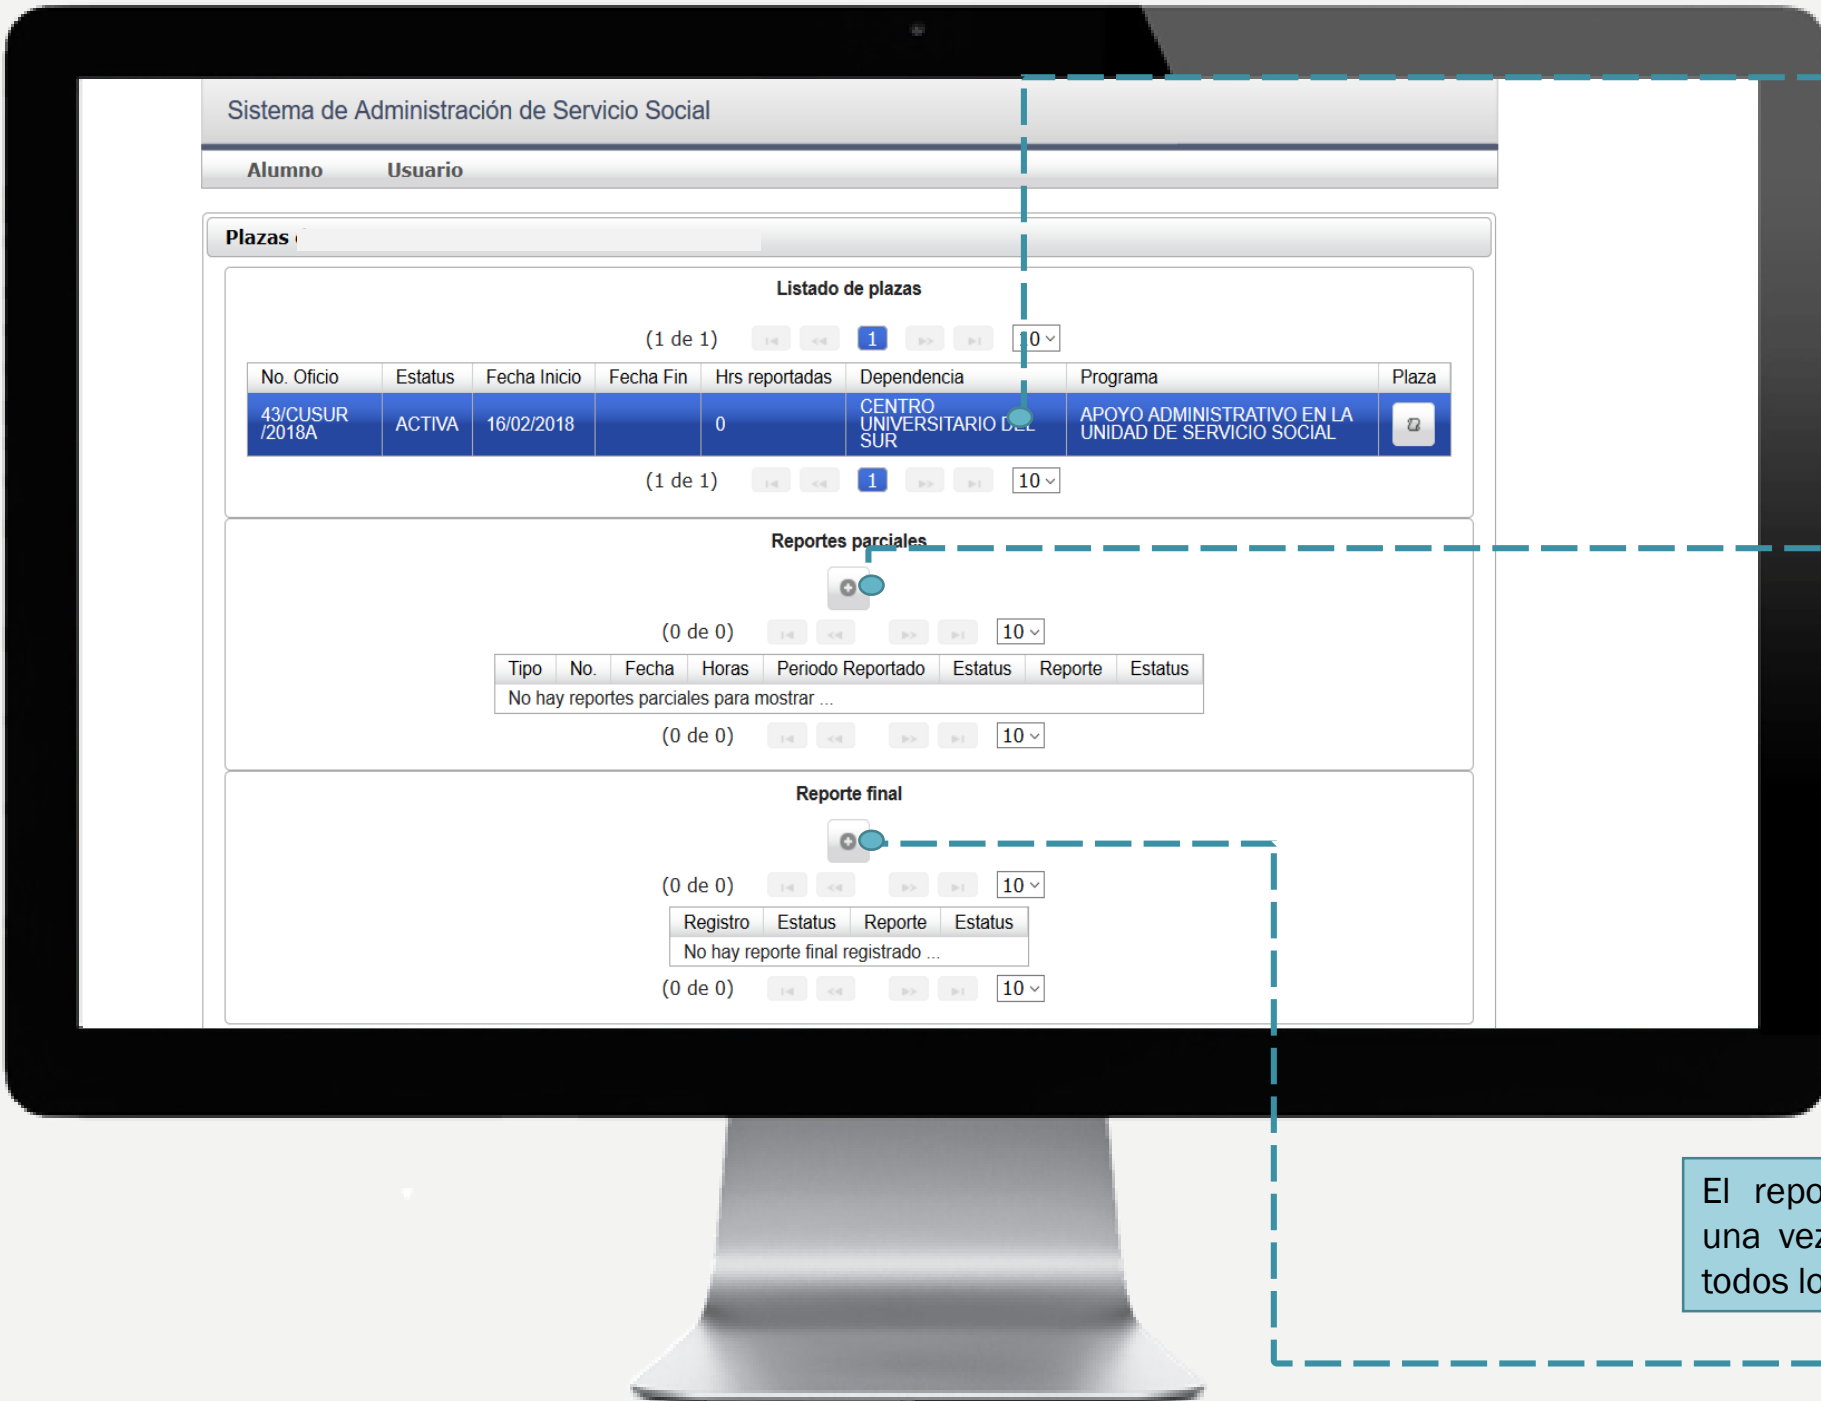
Sistema de Administración de Servicio Social

Alumno Usuario

Plazas

Listado de plazas

(1 de 1) 1 10

| No. Oficio | Estatus | Fecha Inicio | Fecha Fin | Hrs reportadas | Dependencia | Programa | Plaza |
|---|---|---|---|---|---|---|---|
| 43/CUSUR /2018A | ACTIVA | 16/02/2018 | | 0 | CENTRO UNIVERSITARIO DEL SUR | APOYO ADMINISTRATIVO EN LA UNIDAD DE SERVICIO SOCIAL | |

(1 de 1) 1 10

Reportes parciales

(0 de 0) 10

| Tipo | No. | Fecha | Horas | Periodo Reportado | Estatus | Reporte | Estatus |
|---|---|---|---|---|---|---|---|
| No hay reportes parciales para mostrar ... | | | | | | | |

(0 de 0) 10

Reporte final

(0 de 0) 10

| Registro | Estatus | Reporte | Estatus |
|---|---|---|---|
| No hay reporte final registrado ... | | | |

(0 de 0) 10

El repo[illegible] una vez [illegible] todos lo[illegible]